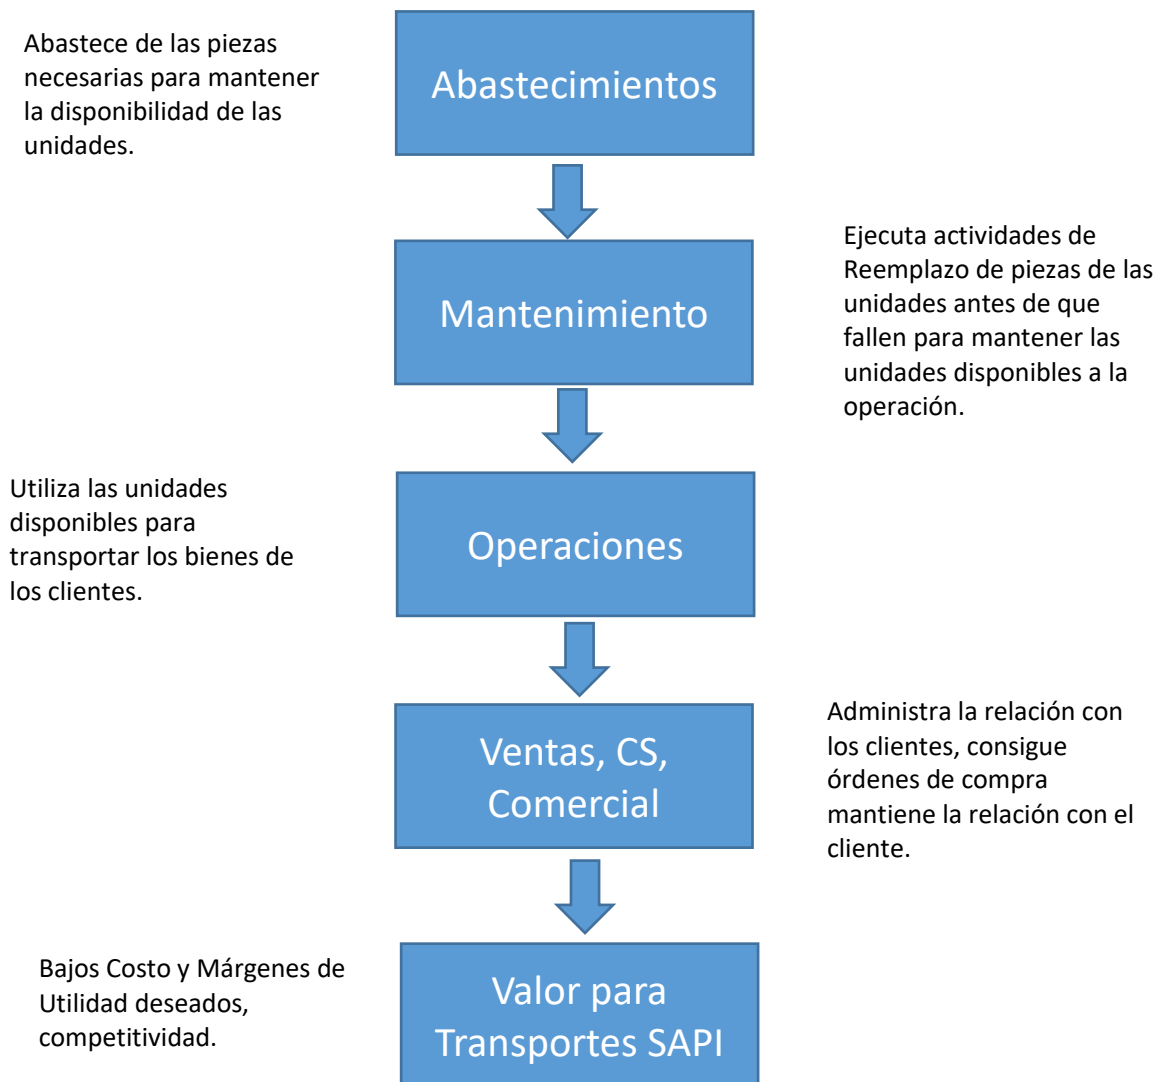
Abastece de las piezas necesarias para mantener la disponibilidad de las unidades.

Abastecimientos

Ejecuta actividades de Reemplazo de piezas de las unidades antes de que fallen para mantener las unidades disponibles a la operación.

Mantenimiento

Utiliza las unidades disponibles para transportar los bienes de los clientes.

Operaciones

Administra la relación con los clientes, consigue órdenes de compra mantiene la relación con el cliente.

Ventas, CS, Comercial

Bajos Costo y Márgenes de Utilidad deseados, competitividad.

Valor para Transportes SAPI